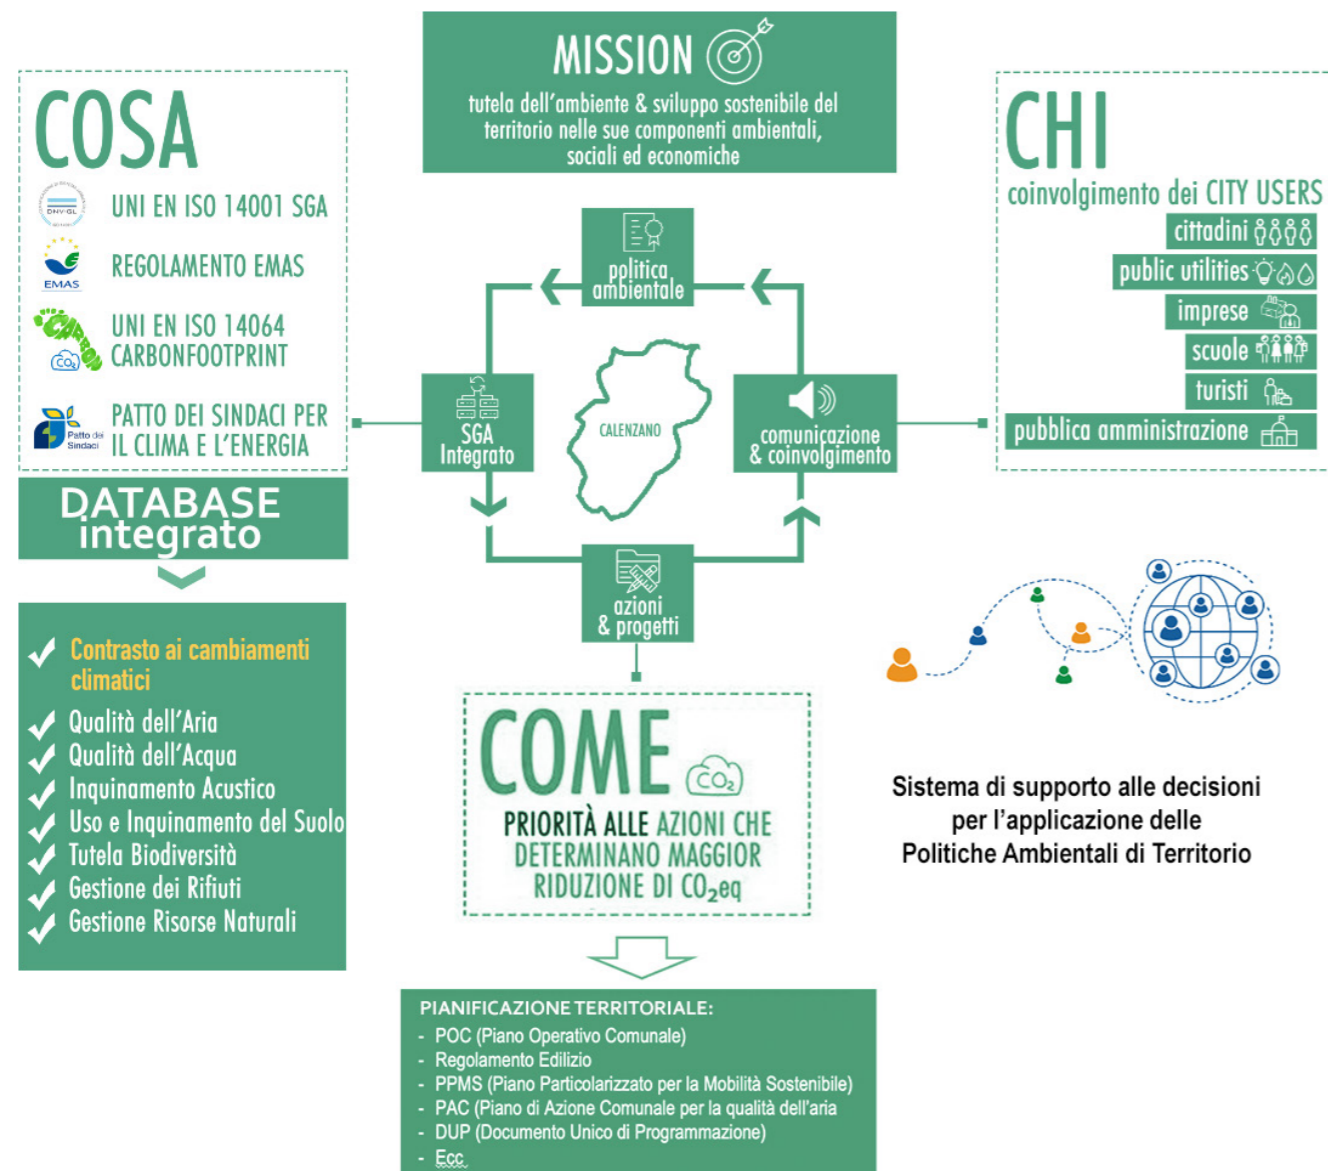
MISSION

tutela dell'ambiente & sviluppo sostenibile del territorio nelle sue componenti ambientali, sociali ed economiche

COSA

DNV-GL

UNI EN ISO 14001 SGA

EMAS

REGOLAMENTO EMAS

CARBON

$CO_2$

UNI EN ISO 14064 CARBONFOOTPRINT

Patto dei Sindaci

PATTO DEI SINDACI PER IL CLIMA E L'ENERGIA

DATABASE integrato

Contrasto ai cambiamenti climatici

Qualità dell'Aria

Qualità dell'Acqua

Inquinamento Acustico

Uso e Inquinamento del Suolo

Tutela Biodiversità

Gestione dei Rifiuti

Gestione Risorse Naturali

politica ambientale

SGA Integrato

CALENZANO

comunicazione & coinvolgimento

azioni & progetti

CHI

coinvolgimento dei CITY USERS

cittadini

public utilities

imprese

scuole

turisti

pubblica amministrazione

COME

$CO_2$

PRIORITÀ ALLE AZIONI CHE DETERMINANO MAGGIOR RIDUZIONE DI $CO_2eq$

Sistema di supporto alle decisioni per l'applicazione delle Politiche Ambientali di Territorio

PIANIFICAZIONE TERRITORIALE:
- POC (Piano Operativo Comunale)
- Regolamento Edilizio
- PPMS (Piano Particolarizzato per la Mobilità Sostenibile)
- PAC (Piano di Azione Comunale per la qualità dell'aria
- DUP (Documento Unico di Programmazione)
- Ecc.